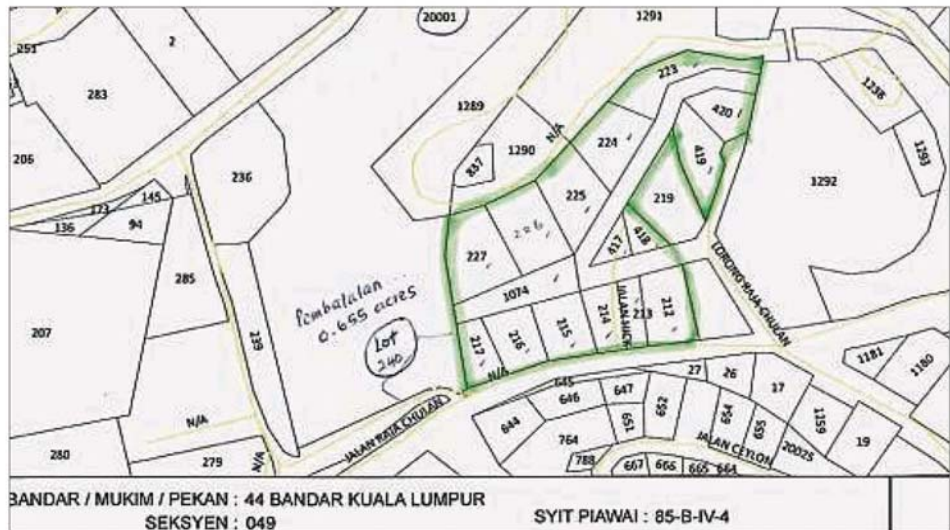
20001
1291
251
2
283
223
1238
1289
420
206
1290
N/A
224
419
1293
337
236
1292
173
145
225
219
136
94
226
227
417
418
285
Pembatalan
0.655 acres
1074
LORONG RAJA CHULAN
207
239
Lot 240
217
216
215
214
JALAN HICKS
213
212
1181
1180
N/A
645
647
27
26
17
646
N/A
644
651
652
654
655
1159
19
JALAN RAJA CHULAN
764
20025
280
279
N/A
788
667
666
665
664
JALAN CEYLON
BANDAR / MUKIM / PEKAN : 44 BANDAR KUALA LUMPUR
SEKSYEN : 049
SYIT PIAWAI : 85-B-IV-4